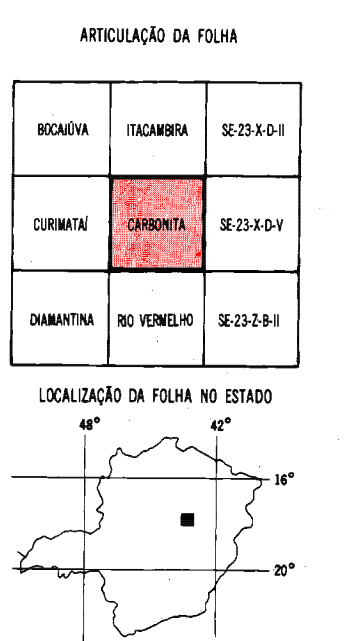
ARTICULAÇÃO DA FOLHA

| | | |
|---|---|---|
| BOCAIÚVA | ITACAMBIRA | SE-23-X-D-II |
| CURIMATAÍ | CARBONITA | SE-23-X-D-V |
| DIAMANTINA | RIO VERMELHO | SE-23-Z-B-II |

LOCALIZAÇÃO DA FOLHA NO ESTADO

48°

42°

16°

20°